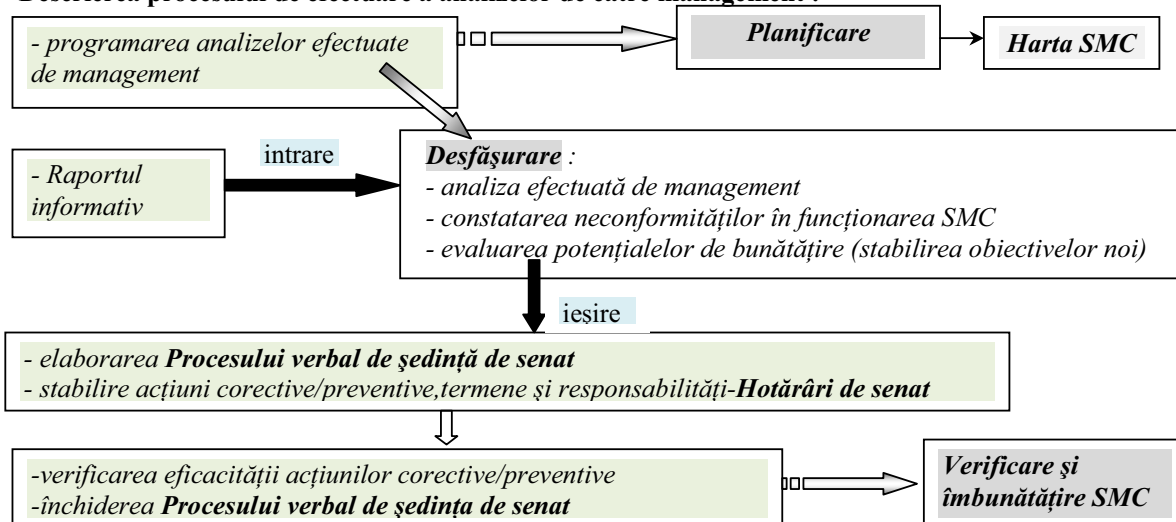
Descrierea procesului de efectuare a analizelor de către management :

- programarea analizelor efectuate de management

Planificare

Harta SMC

- Raportul informativ

intrare

Desfăşurare :
- analiza efectuată de management
- constatarea neconformităţilor în funcţionarea SMC
- evaluarea potenţialelor de bunătăţire (stabilirea obiectivelor noi)

ieșire

- elaborarea Procesului verbal de şedinţă de senat
- stabilire acţiuni corective/preventive,termene şi responsabilităţi-Hotărâri de senat

-verificarea eficacităţii acţiunilor corective/preventive
-închiderea Procesului verbal de şedinţa de senat

Verificare şi îmbunătăţire SMC